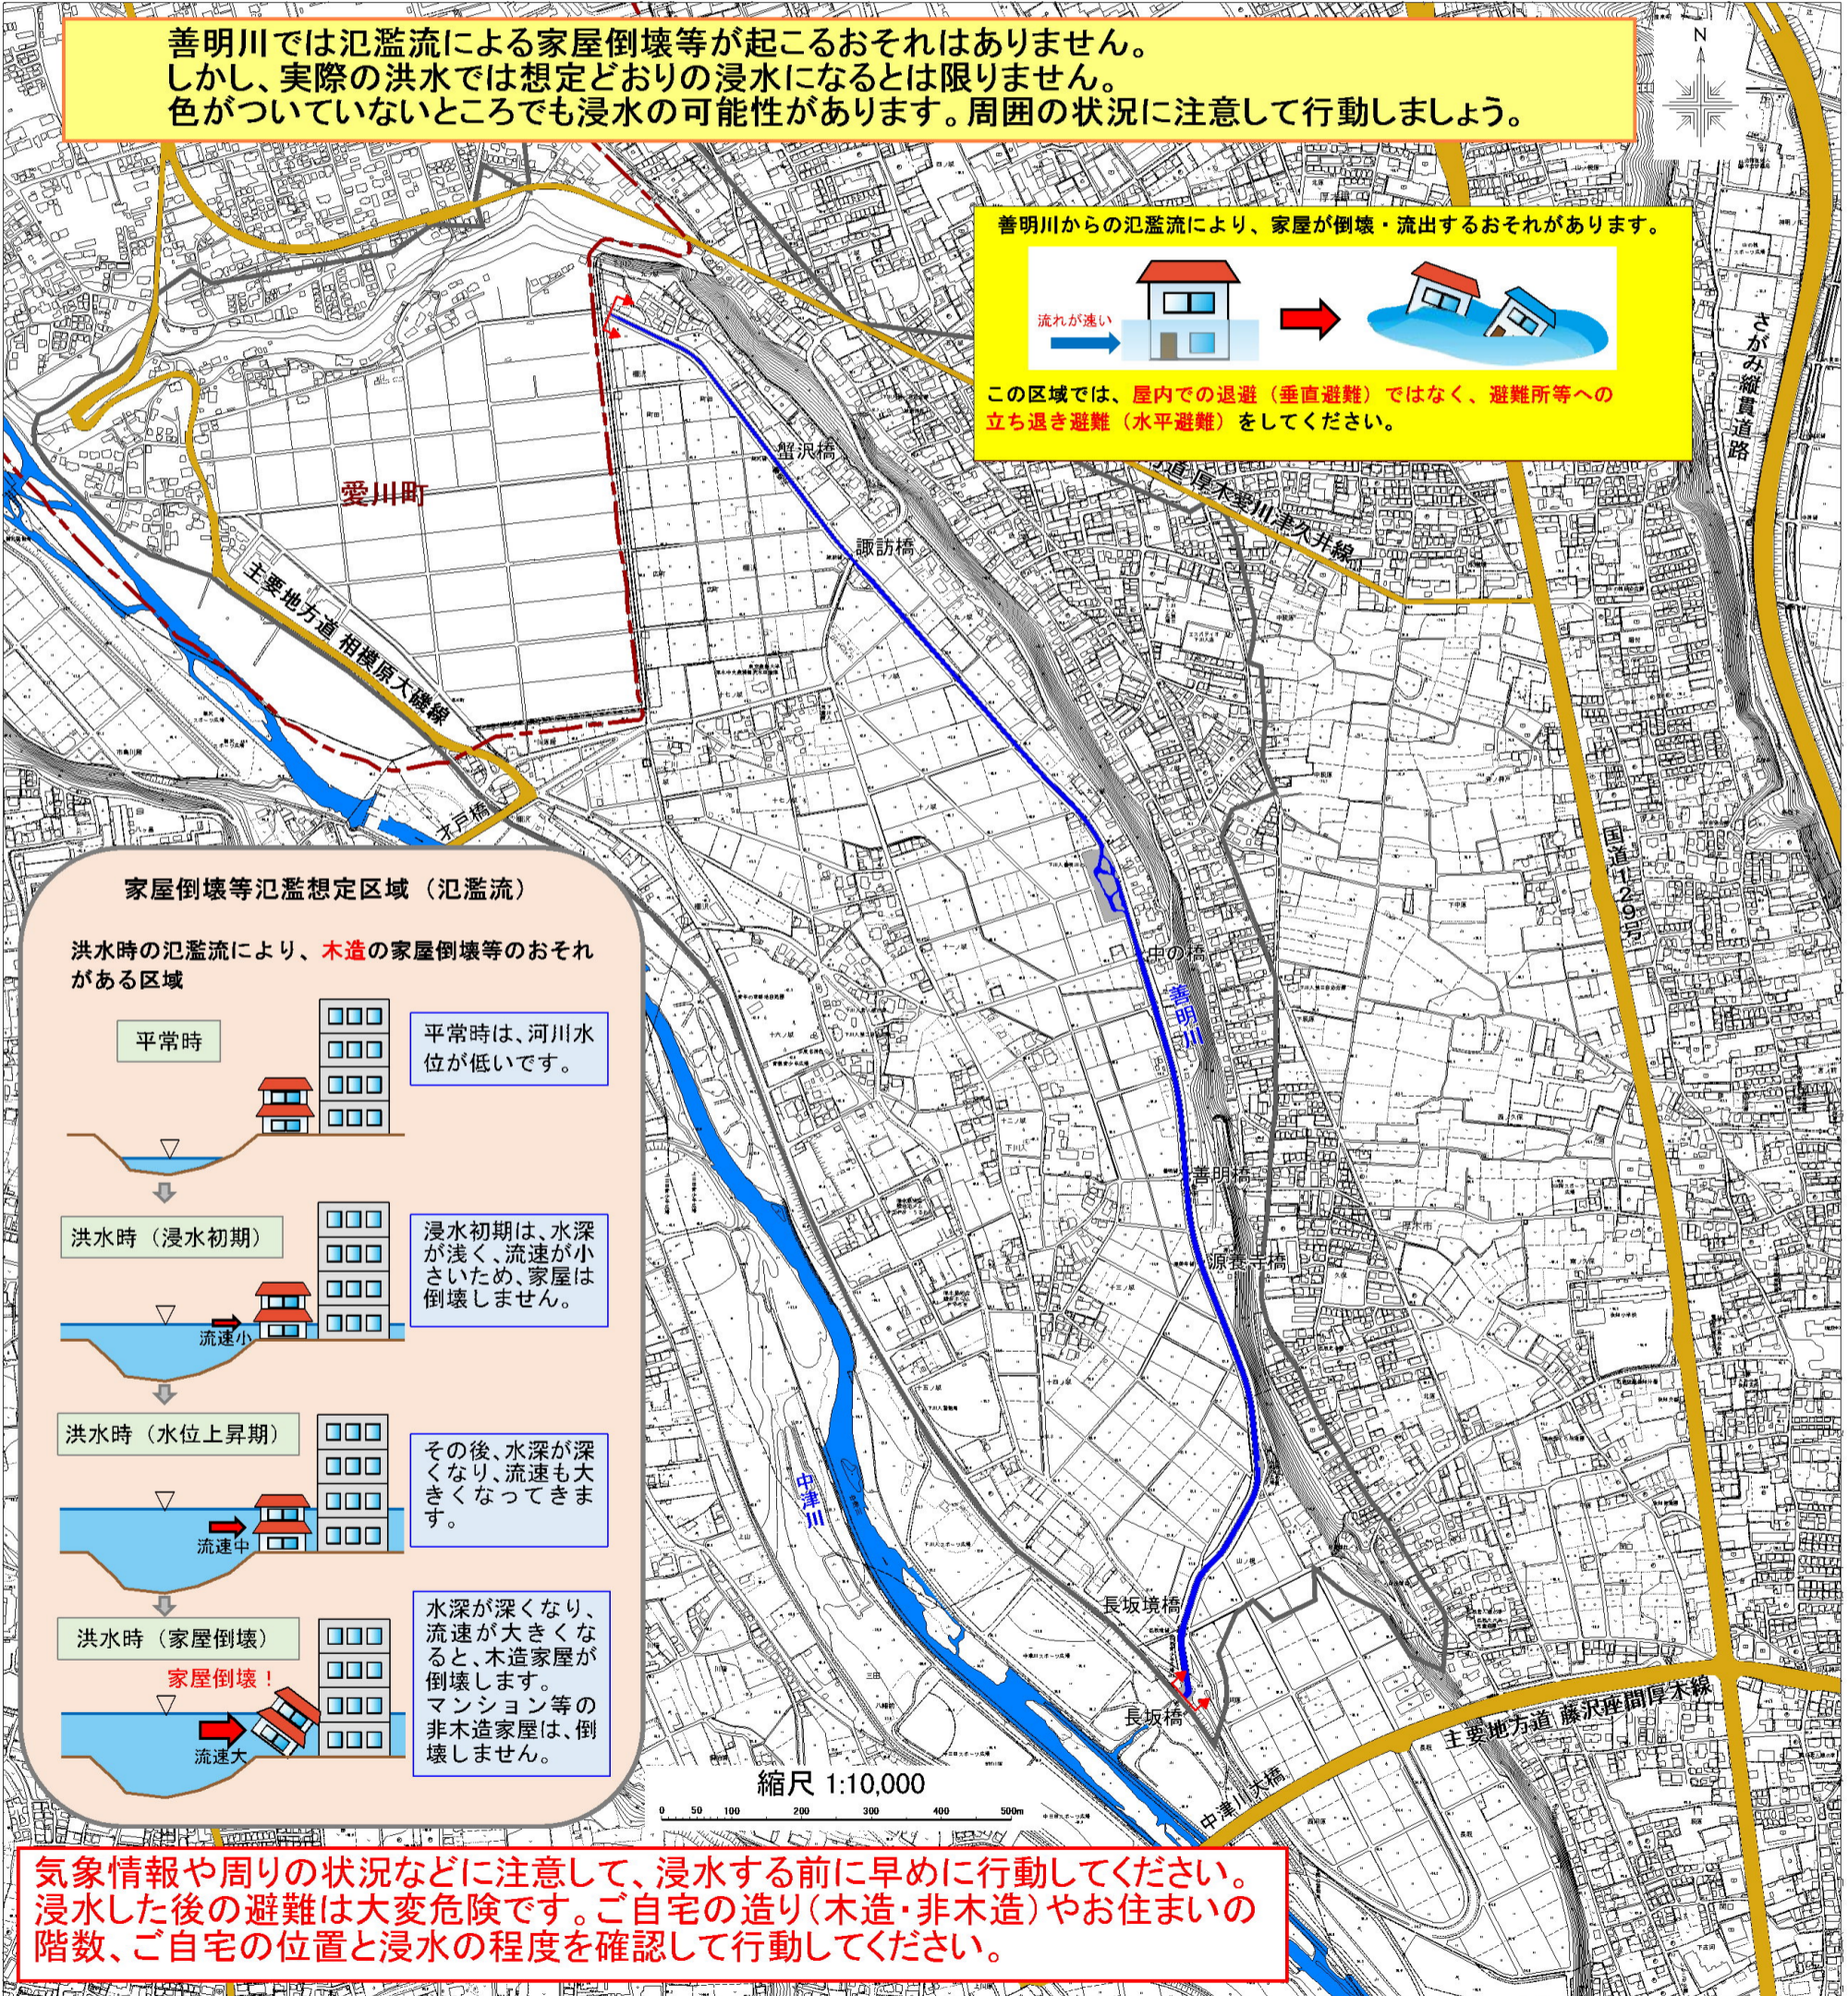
善明川では氾濫流による家屋倒壊等が起こるおそれはありません。
しかし、実際の洪水では想定どおりの浸水になるとは限りません。
色がついていないところでも浸水の可能性があります。周囲の状況に注意して行動しましょう。

N

善明川からの氾濫流により、家屋が倒壊・流出するおそれがあります。

流れが速い

この区域では、屋内での退避（垂直避難）ではなく、避難所等への立ち退き避難（水平避難）をしてください。

さがみ縦貫道路

県道 厚木愛川津久井線

愛川町

主要地方道 相模原大磯線

盤沢橋

諏訪橋

才戸橋

中の橋

善明川

善明橋

源養寺橋

国道129号

中津川

長坂塚橋

長坂橋

中津川大橋

主要地方道 藤沢座間厚木線

家屋倒壊等氾濫想定区域（氾濫流）

洪水時の氾濫流により、木造の家屋倒壊等のおそれがある区域

平常時

平常時は、河川水位が低いです。

洪水時（浸水初期）

流速小

浸水初期は、水深が浅く、流速が小さいため、家屋は倒壊しません。

洪水時（水位上昇期）

流速中

その後、水深が深くなり、流速も大きくなってきます。

洪水時（家屋倒壊）

家屋倒壊！

流速大

水深が深くなり、流速が大きくなると、木造家屋が倒壊します。マンション等の非木造家屋は、倒壊しません。

縮尺 1:10,000

0 50 100 200 300 400 500m

気象情報や周りの状況などに注意して、浸水する前に早めに行動してください。浸水した後の避難は大変危険です。ご自宅の造り（木造・非木造）やお住まいの階数、ご自宅の位置と浸水の程度を確認して行動してください。